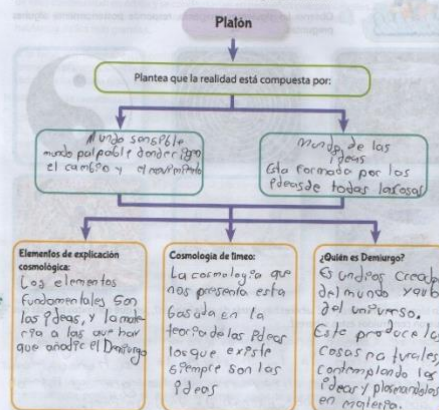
Platón

Plantea que la realidad está compuesta por:

Mundo sensible mundo palpable donde rige el cambio y el movimiento

Mundo de las ideas Está formado por las ideas de todas las cosas

Elementos de explicación cosmológica:
Los elementos fundamentales son las ideas, y la materia a las que hay que añadir el Demiurgo

Cosmología de Timeo:
La cosmología que nos presenta está basada en la teoría de las ideas lo que existe siempre son las ideas

¿Quién es Demiurgo?
Es un dios creador del mundo y autor del universo. Este produce las cosas naturales contemplando las ideas y plasmándolas en materia.